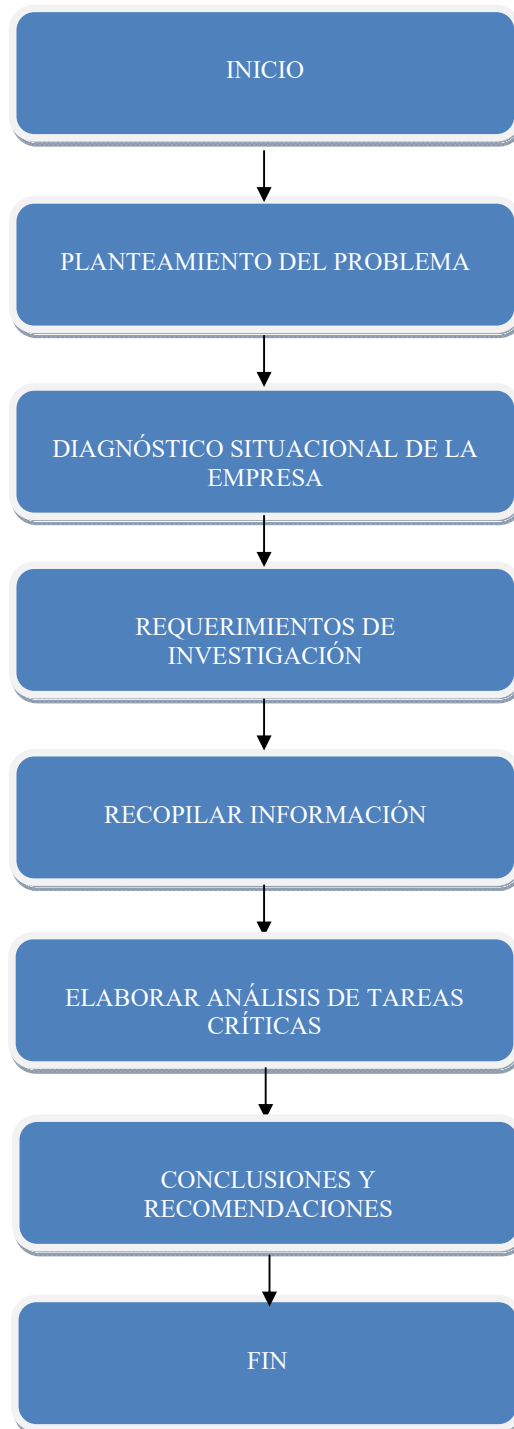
INICIO

PLANTEAMIENTO DEL PROBLEMA

DIAGNÓSTICO SITUACIONAL DE LA EMPRESA

REQUERIMIENTOS DE INVESTIGACIÓN

RECOPILAR INFORMACIÓN

ELABORAR ANÁLISIS DE TAREAS CRÍTICAS

CONCLUSIONES Y RECOMENDACIONES

FIN